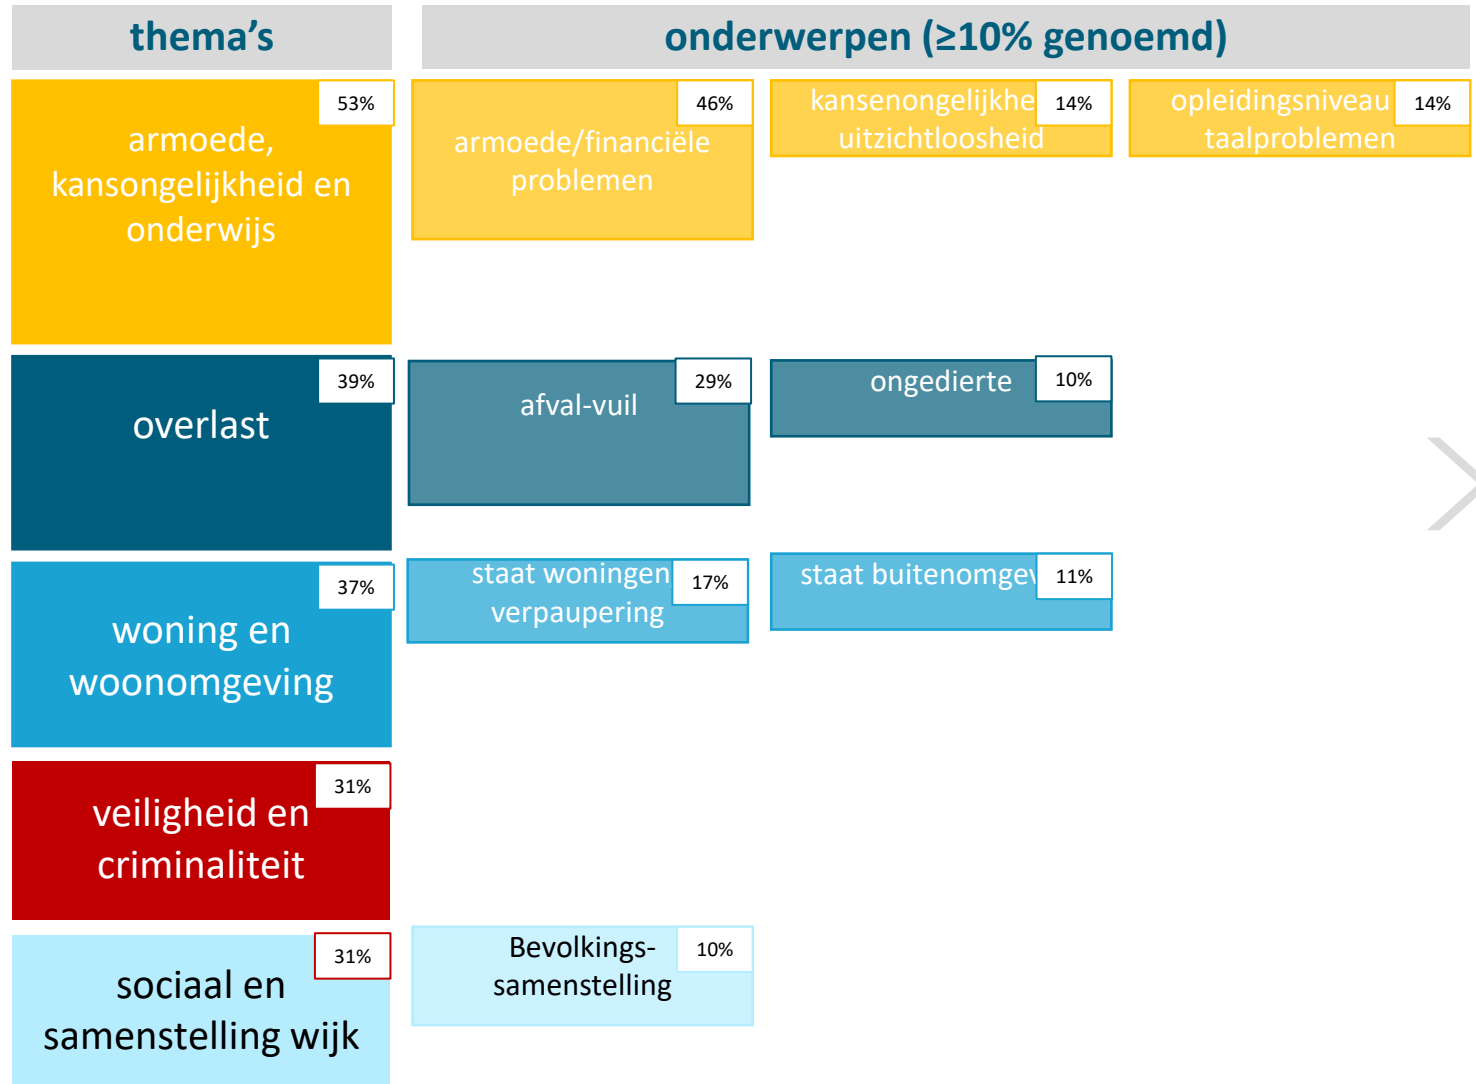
| thema's | onderwerpen (≥10% genoemd) | | |
|---|---|---|---|
| 53% armoede, kansongelijkheid en onderwijs | 46% armoede/financiële problemen | kansenongelijkhe 14% uitzichtloosheid | opleidingsniveau 14% taalproblemen |
| 39% overlast | afval-vuil 29% | ongedierte 10% | |
| 37% woning en woonomgeving | staat woningen 17% verpaupering | staat buitenomgev 11% | |
| 31% veiligheid en criminaliteit | | | |
| 31% sociaal en samenstelling wijk | Bevolkings-samenstelling 10% | | |